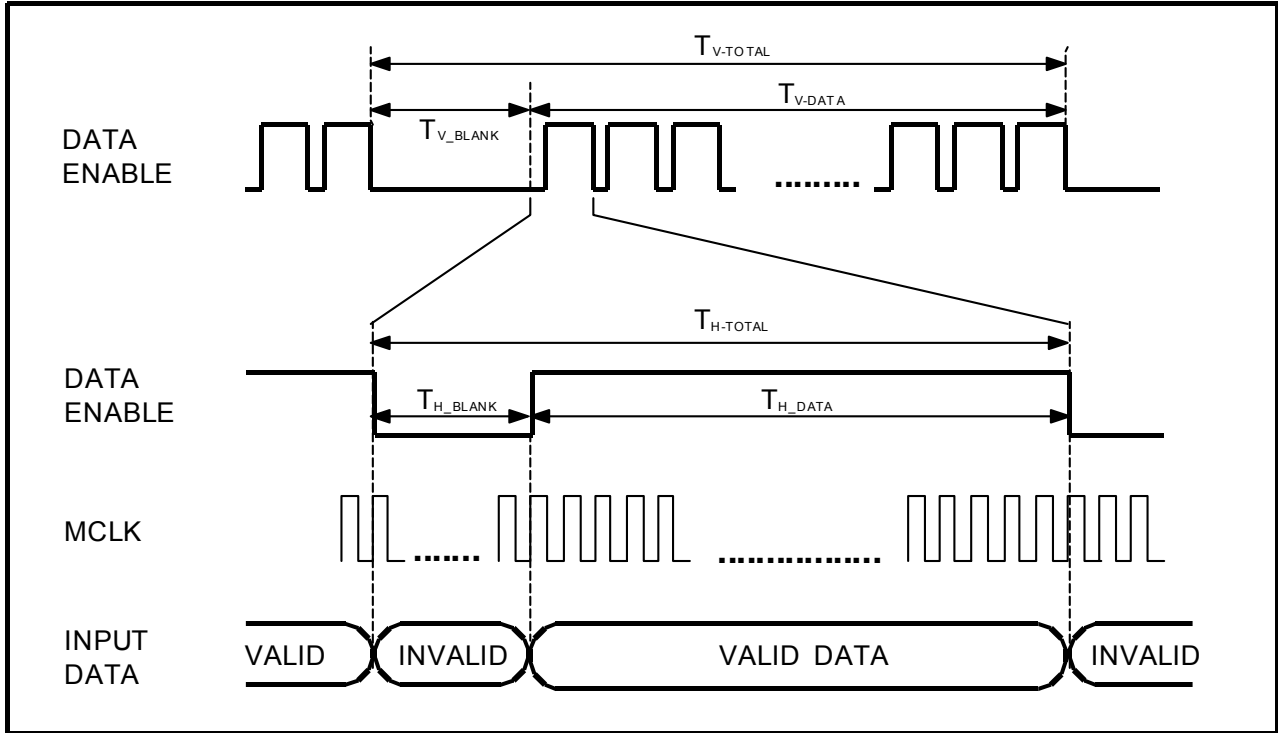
$T_{V\text{-}TOTAL}$

$T_{V\_BLANK}$

$T_{V\text{-}DATA}$

DATA ENABLE

........

$T_{H\text{-}TOTAL}$

DATA ENABLE

$T_{H\_BLANK}$

$T_{H\_DATA}$

MCLK

.......

...............

INPUT DATA

VALID

INVALID

VALID DATA

INVALID